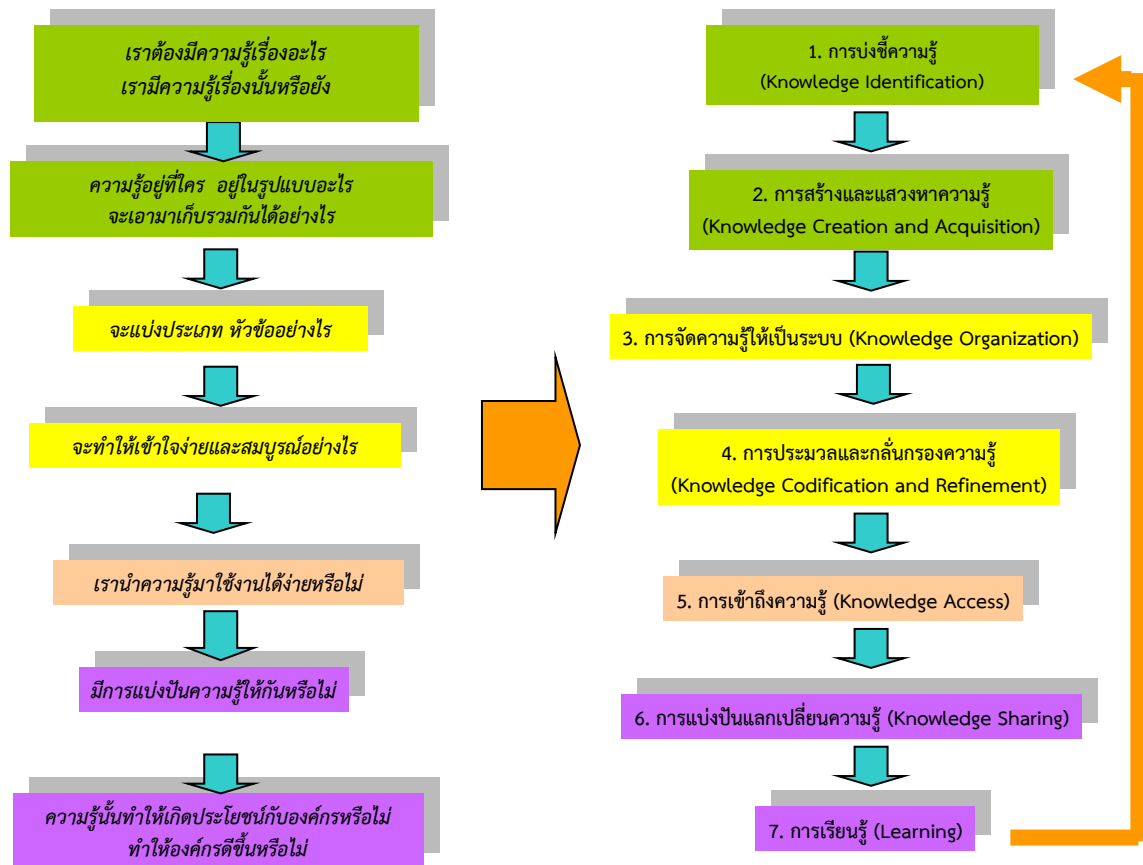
เราต้องมีความรู้เรื่องอะไร
เรามีความรู้เรื่องนั้นหรือยัง

ความรู้อยู่ที่ใคร อยู่ในรูปแบบอะไร
จะเอามาเก็บรวมกันได้อย่างไร

จะแบ่งประเภท หัวข้ออย่างไร

จะทำให้เข้าใจง่ายและสมบูรณ์อย่างไร

เรานำความรู้มาใช้งานได้ง่ายหรือไม่

มีการแบ่งปันความรู้ให้กันหรือไม่

ความรู้นั้นทำให้เกิดประโยชน์กับองค์กรหรือไม่
ทำให้องค์กรดีขึ้นหรือไม่

1. การบ่งชี้ความรู้
(Knowledge Identification)

2. การสร้างและแสวงหาความรู้
(Knowledge Creation and Acquisition)

3. การจัดความรู้ให้เป็นระบบ (Knowledge Organization)

4. การประมวลและกลั่นกรองความรู้
(Knowledge Codification and Refinement)

5. การเข้าถึงความรู้ (Knowledge Access)

6. การแบ่งปันแลกเปลี่ยนความรู้ (Knowledge Sharing)

7. การเรียนรู้ (Learning)